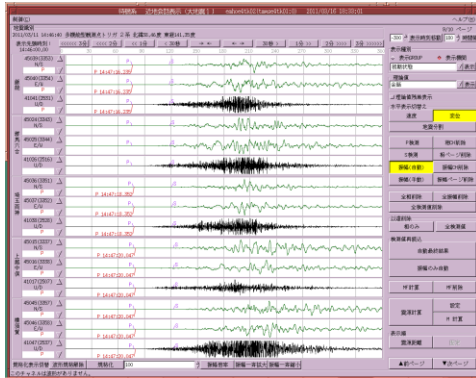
地震波形　波形処理画面（大地震）1　nakadashi2(tamon01k0) 2011/03/10 15:30:01

編集(E)　ヘルプ(H)

地震諸元
2011/03/11 14:46:18 津軽海峡東方沖 トリガ 深さ 北緯38.1 東経142.9

表示先頭時刻：14:46:00
6/30 ページ

-30 全体時刻前移動
表示種類
全体非表示
表示選択
全種
立体方向
速度
加速度
重変分析
F検測
初動検測
部分検測
S検測
前ページ検測
振幅(最大)
振幅検測
振幅(最小)
振幅ページ検測
全検測
全検測削除
全検測削除
自動検測結果
自動検測
自動のみ自動
全ページ
検測読み
設定
処理結果
表示
▲前ページ
▼次ページ

P 14:47:16.238
P 14:47:16.238
P 14:47:16.238
P 14:47:16.788
P 14:47:16.788
P 14:47:16.788
P 14:47:19.352
P 14:47:19.352
P 14:47:19.352
P 14:47:20.047
P 14:47:20.047
P 14:47:20.047
P 14:47:20.047
P 14:47:20.047
P 14:47:20.047

このチャンネルは選択されていません。